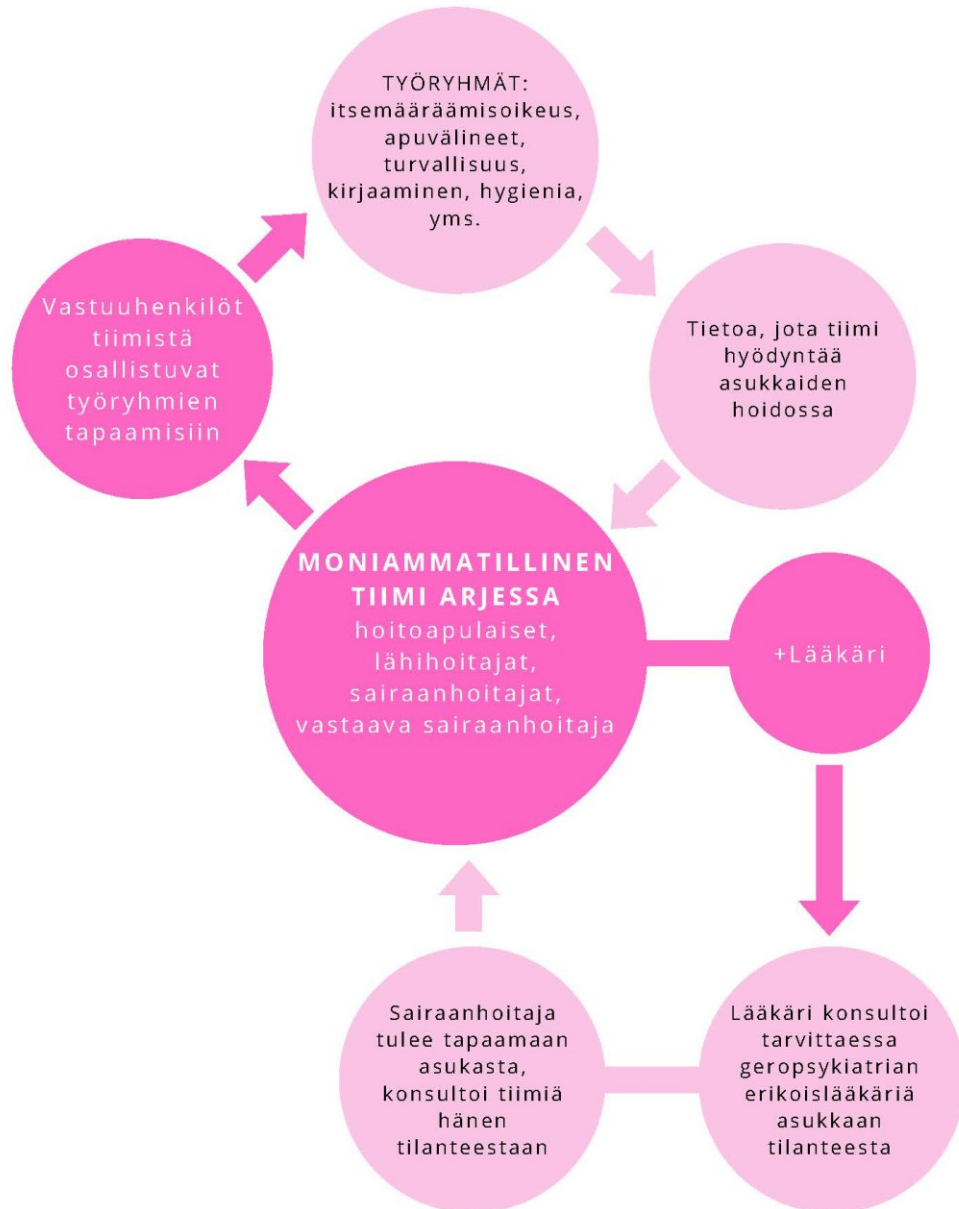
TYÖRYHMÄT: itsemääräämisoikeus, apuvälineet, turvallisuus, kirjaaminen, hygienia, yms.

Tietoa, jota tiimi hyödyntää asukkaiden hoidossa

Vastuuhenkilöt tiimistä osallistuvat työryhmien tapaamisiin

MONIAMMATILLINEN TIIMI ARJESSA
hoitoapulaiset, lähihoitajat, sairaanhoitajat, vastaava sairaanhoitaja

+Lääkäri

Sairaanhoitaja tulee tapaamaan asukasta, konsultoi tiimiä hänen tilanteestaan

Lääkäri konsultoi tarvittaessa geropsykiatrian erikoislääkäriä asukkaan tilanteesta